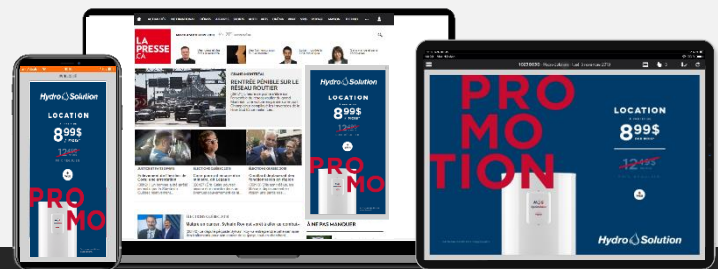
LA PRESSE .CA

RENTRÉE PÉNIBLE SUR LE RÉSEAU ROUTIER

À NE PAS MANQUER

Hydro Solution

LOCATION

8 99$

12 49$

PROMO

Hydro Solution

LOCATION

8 99$

12 49$

PROMO

PROMOTION

LOCATION

8 99$

12 49$

Hydro Solution